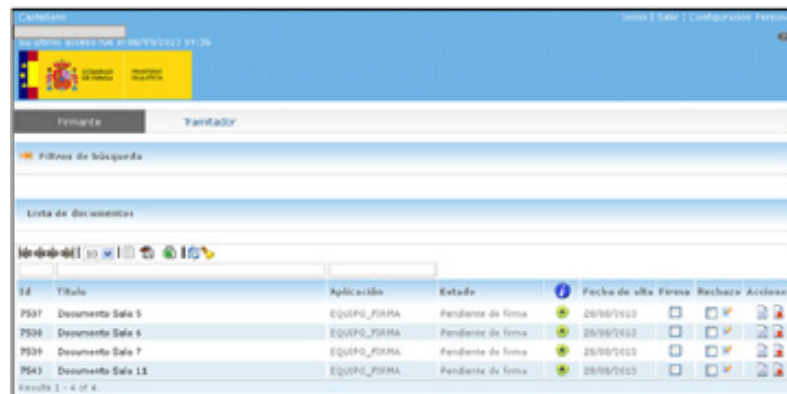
Castellano

Inicio | Salir | Configuración Person

Su último acceso fue el 06/09/2013 01:26

Firmante

Tramitador

Filtros de búsqueda

Lista de documentos

10

| Id | Título | Aplicación | Estado | | Fecha de alta | Firma | Rechazo | Acciones |
|---|---|---|---|---|---|---|---|---|
| 7537 | Documento Sala 5 | EQUIPO_FIRMA | Pendiente de firma | | 28/08/2013 | | | |
| 7536 | Documento Sala 6 | EQUIPO_FIRMA | Pendiente de firma | | 28/08/2013 | | | |
| 7539 | Documento Sala 7 | EQUIPO_FIRMA | Pendiente de firma | | 28/08/2013 | | | |
| 7543 | Documento Sala 11 | EQUIPO_FIRMA | Pendiente de firma | | 28/08/2013 | | | |

Results 1 - 4 of 4.